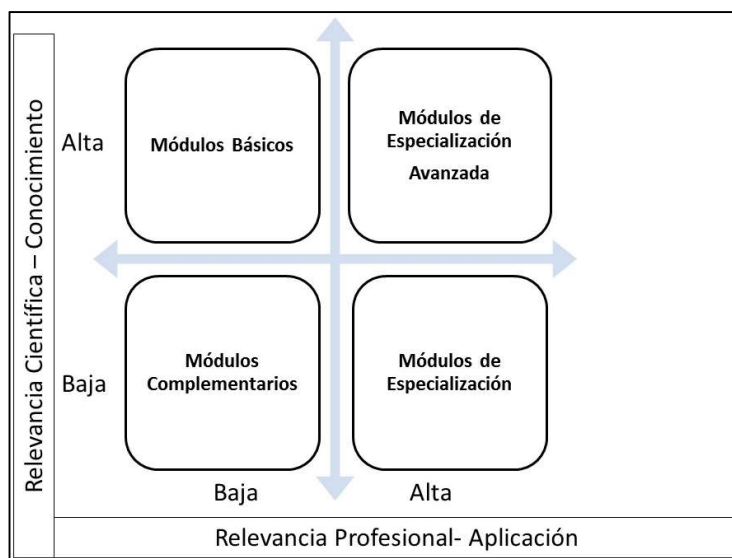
Relevancia Científica – Conocimiento

Alta

Módulos Básicos

Módulos de Especialización Avanzada

Baja

Módulos Complementarios

Módulos de Especialización

Baja

Alta

Relevancia Profesional- Aplicación